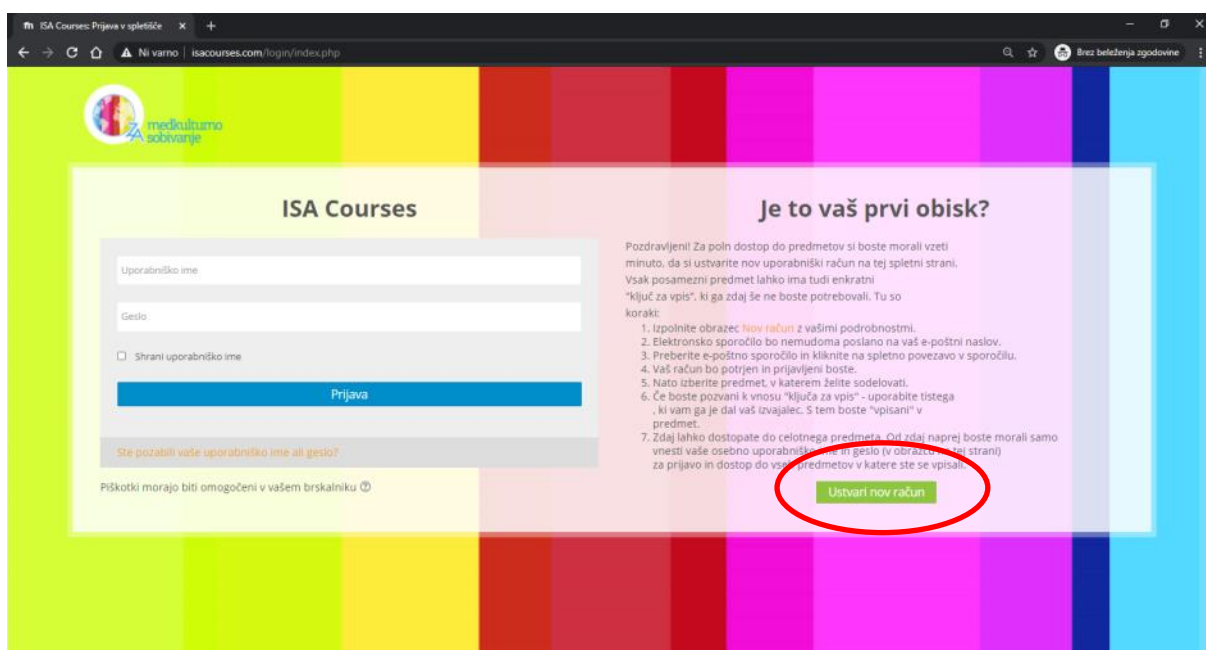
ISA Courses: Prijava v spletišče ×
Ni varno | isacourses.com/login/index.php
Brez beleženja zgodovine

medkulturno sobivanje

ISA Courses

Uporabniško ime

Geslo

Shrani uporabniško ime

Prijava

Ste pozabili vaše uporabniško ime ali geslo?

Piškotki morajo biti omogočeni v vašem brskalniku

Je to vaš prvi obisk?

Pozdravljeni! Za poln dostop do predmetov si boste morali vzeti minuto, da si ustvarite nov uporabniški račun na tej spletni strani. Vsak posamezni predmet lahko ima tudi enkratni "ključ za vpis", ki ga zdaj še ne boste potrebovali. Tu so koraki:

1. Izpolnite obrazec Nov račun z vašimi podrobnostmi.
2. Elektronsko sporočilo bo nemudoma poslano na vaš e-poštni naslov.
3. Preberite e-poštno sporočilo in kliknite na spletno povezavo v sporočilu.
4. Vaš račun bo potrjen in prijavljeni boste.
5. Nato izberite predmet, v katerem želite sodelovati.
6. Če boste pozvani k vnosu "ključa za vpis" - uporabite tistega , ki vam ga je dal vaš izvajalec. S tem boste "vpisani" v predmet.
7. Zdaj lahko dostopate do celotnega predmeta. Od zdaj naprej boste morali samo vnesti vaše osebno uporabniško ime in geslo (v obrazcu na tej strani) za prijavo in dostop do vseh predmetov v katere ste se vpisali.

Ustvari nov račun